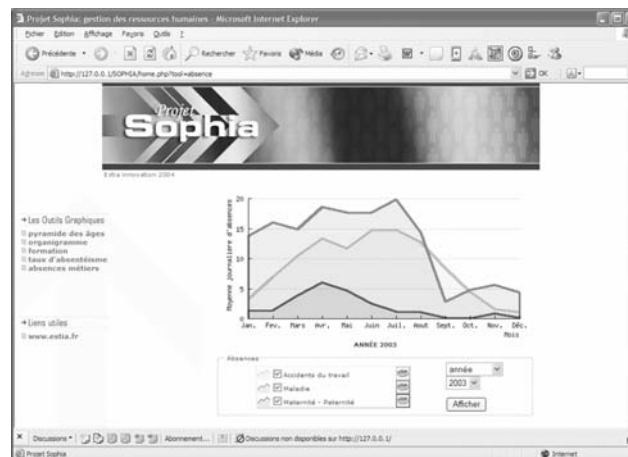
Projet Sophia: gestion des ressources humaines - Microsoft Internet Explorer

Fichier Edition Affichage Favoris Outils ?

Précédente Rechercher Favoris Média

Adresse http://127.0.0.1/SOPHIA/home.php?tool=absence OK

Projet Sophia

Estia innovation 2004

+ Les Outils Graphiques
pyramide des âges
organigramme
formation
taux d'absentéisme
absences métiers

+ Liens utiles
www.estia.fr

Moyenne journalière d'absences

20
15
10
5
0

Jan. Fev. Mars Avr. Mai Juin Juil. Aout Sept. Oct. Nov. Déc.

Mois

ANNÉE 2003

Absences
Accidents du travail
Maladie
Maternité - Paternité

année
2003
Afficher

Discussions Abonnement... Discussions non disponibles sur http://127.0.0.1/

Projet Sophia Internet